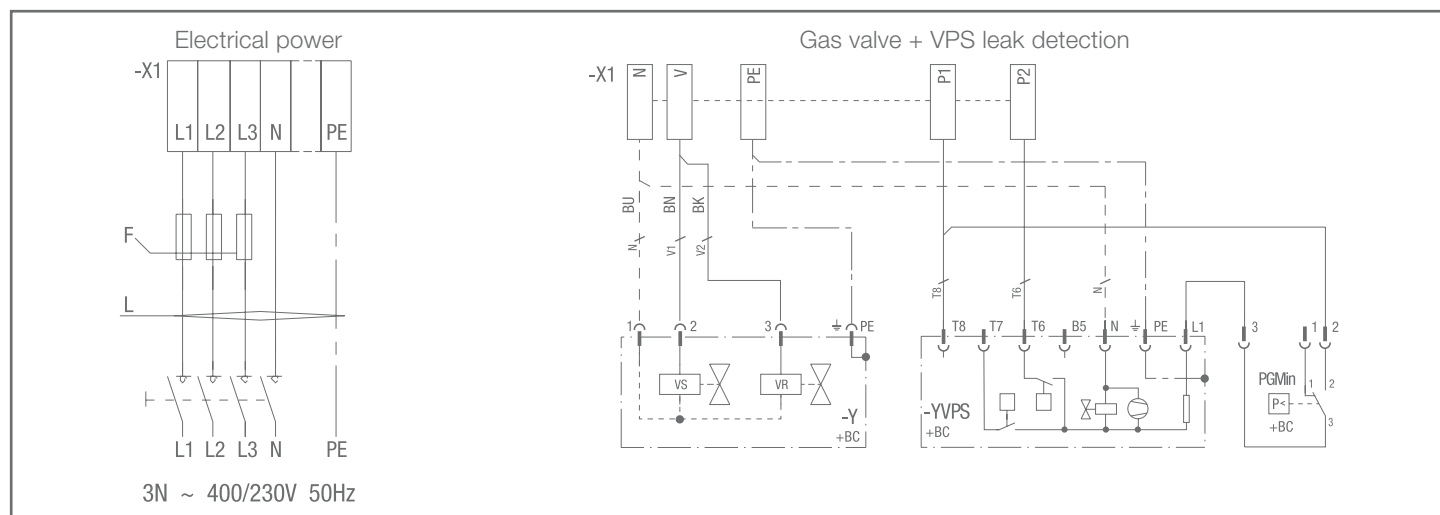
Electrical power

-X1

L1 L2 L3 N PE

F

L

L1 L2 L3 N PE

3N ~ 400/230V 50Hz

Gas valve + VPS leak detection

-X1 N V PE P1 P2

BU BN BK

N V1 V2

1 2 3 PE

VS VR

-Y
+BC

T8 T6 N

T8 T7 T6 B5 N PE L1 3 1 2

-YVPS
+BC

PGMin

P<
+BC

1 2 3